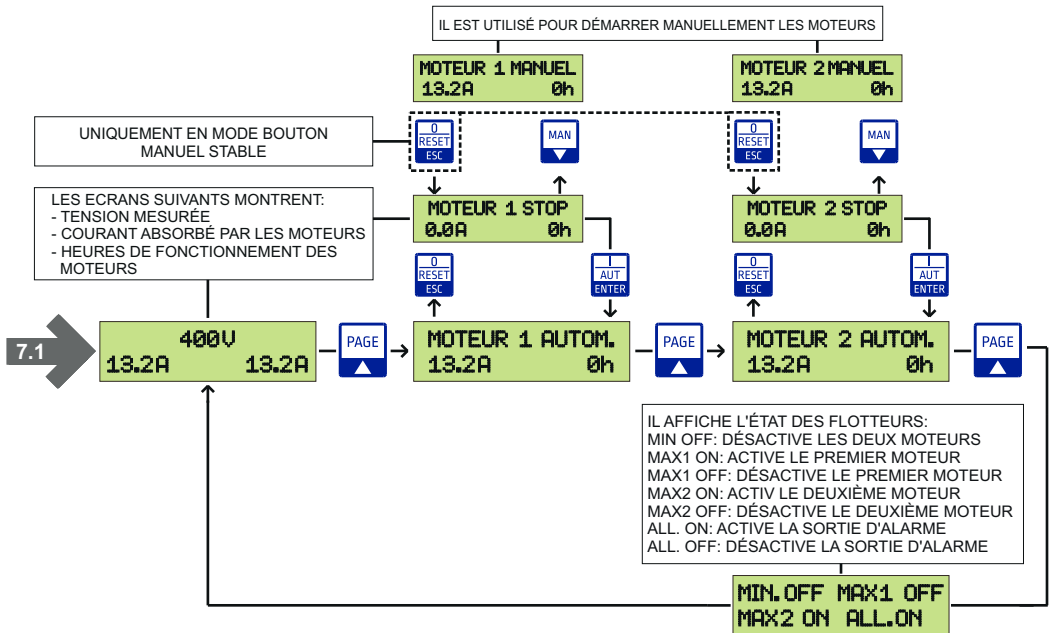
IL EST UTILISÉ POUR DÉMARRER MANUELLEMENT LES MOTEURS

MOTEUR 1 MANUEL
13.2A 0h

MOTEUR 2 MANUEL
13.2A 0h

UNIQUEMENT EN MODE BOUTON MANUEL STABLE

0
RESET
ESC

MAN

0
RESET
ESC

MAN

LES ECRANS SUIVANTS MONTRENT:
- TENSION MESURÉE
- COURANT ABSORBÉ PAR LES MOTEURS
- HEURES DE FONCTIONNEMENT DES MOTEURS

MOTEUR 1 STOP
0.0A 0h

MOTEUR 2 STOP
0.0A 0h

0
RESET
ESC

I
AUT
ENTER

0
RESET
ESC

I
AUT
ENTER

7.1

400V
13.2A 13.2A

PAGE

MOTEUR 1 AUTOM.
13.2A 0h

PAGE

MOTEUR 2 AUTOM.
13.2A 0h

PAGE

IL AFFICHE L'ÉTAT DES FLOTTEURS:
MIN OFF: DÉSACTIVE LES DEUX MOTEURS
MAX1 ON: ACTIVE LE PREMIER MOTEUR
MAX1 OFF: DÉSACTIVE LE PREMIER MOTEUR
MAX2 ON: ACTIV LE DEUXIÈME MOTEUR
MAX2 OFF: DÉSACTIVE LE DEUXIÈME MOTEUR
ALL. ON: ACTIVE LA SORTIE D'ALARME
ALL. OFF: DÉSACTIVE LA SORTIE D'ALARME

MIN.OFF MAX1 OFF
MAX2 ON ALL.ON